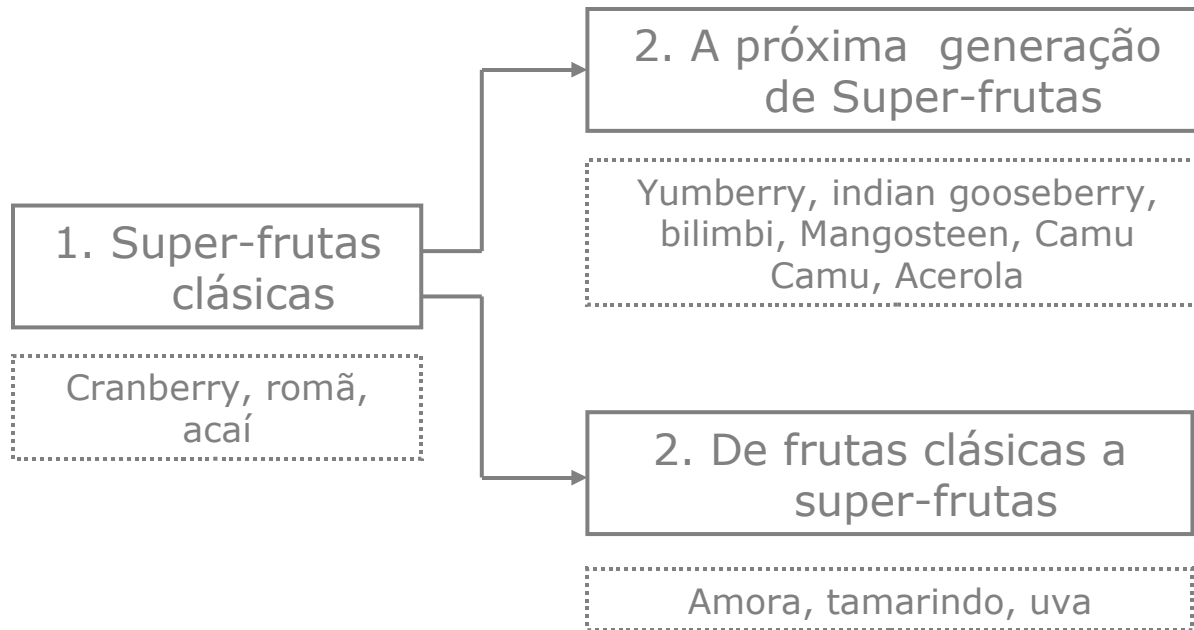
1. Super-frutas clásicas

Cranberry, romã, acaí

2. A próxima generação de Super-frutas

Yumberry, indian gooseberry, bilimbi, Mangosteen, Camu Camu, Acerola

2. De frutas clásicas a super-frutas

Amora, tamarindo, uva